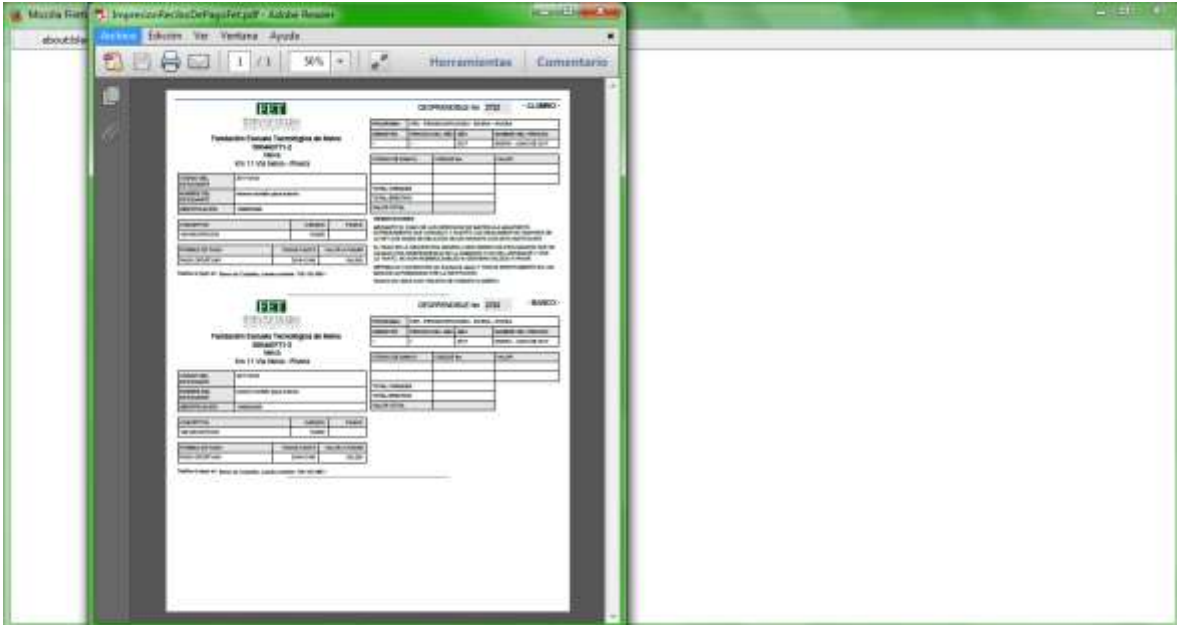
Mozilla Firefox
ImpresionReciboDePagoFet.pdf - Adobe Reader
aboutblank
Archivo Edición Ver Ventana Ayuda
1 / 1 50%
Herramientas Comentario

FET
Fundación Escuela Tecnológica de Neiva
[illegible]
Km 11 Vía Neiva - Rivera
DESPRENDIBLE No. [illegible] - ALUMNO -
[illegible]

FET
Fundación Escuela Tecnológica de Neiva
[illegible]
Km 11 Vía Neiva - Rivera
DESPRENDIBLE No. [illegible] - BANCO -
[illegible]